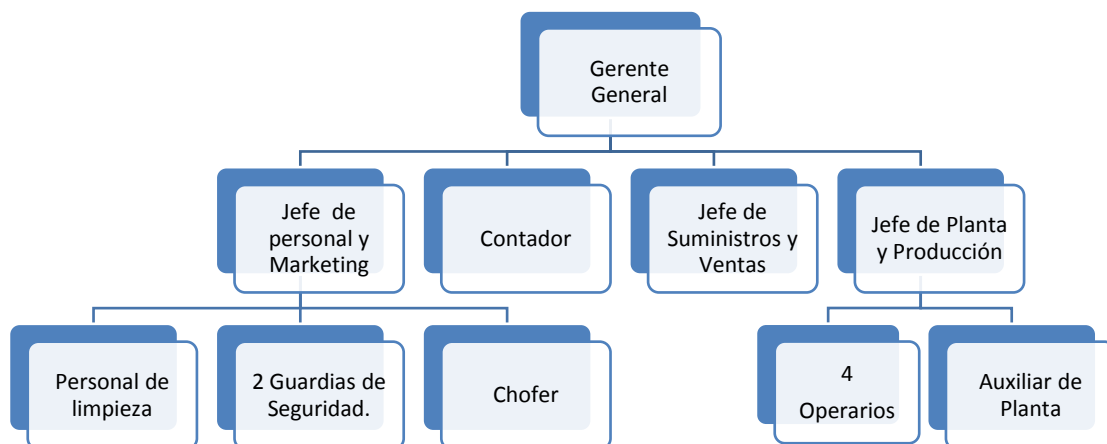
Gerente General

Jefe de personal y Marketing

Contador

Jefe de Suministros y Ventas

Jefe de Planta y Producción

Personal de limpieza

2 Guardias de Seguridad.

Chofer

4 Operarios

Auxiliar de Planta